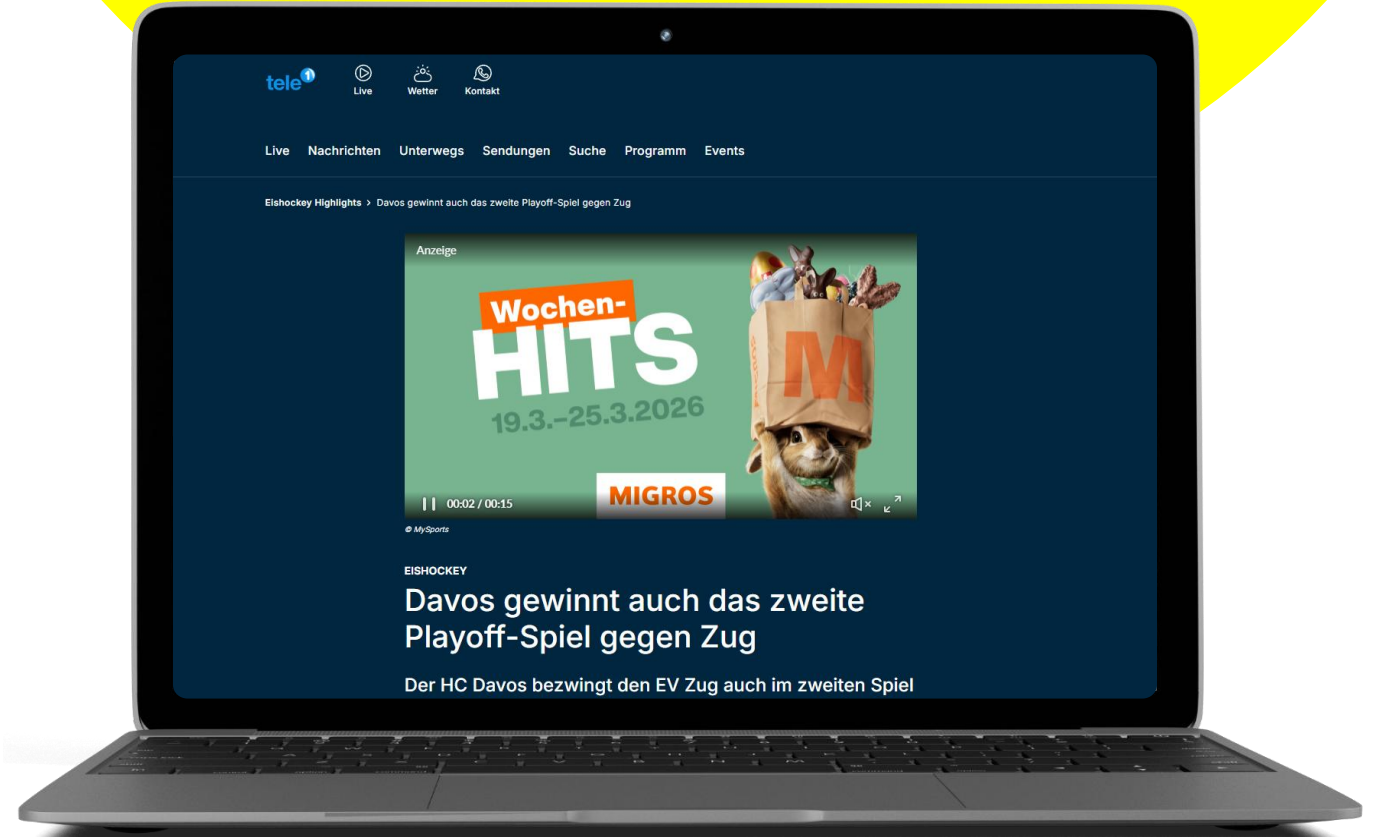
tele1

Live

Wetter

Kontakt

Live Nachrichten Unterwegs Sendungen Suche Programm Events

Eishockey Highlights > Davos gewinnt auch das zweite Playoff-Spiel gegen Zug

Anzeige

Wochen-
HITS
19.3.–25.3.2026

M

MIGROS

00:02 / 00:15

© MySports

EISHOCKEY

Davos gewinnt auch das zweite Playoff-Spiel gegen Zug

Der HC Davos bezwingt den EV Zug auch im zweiten Spiel